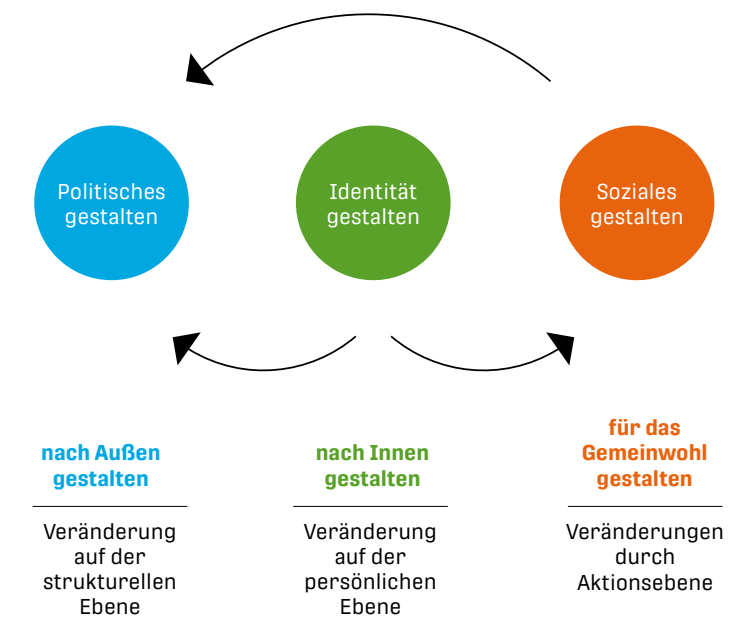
Politisches gestalten

Identität gestalten

Soziales gestalten

nach Außen gestalten

Veränderung auf der strukturellen Ebene

nach Innen gestalten

Veränderung auf der persönlichen Ebene

für das Gemeinwohl gestalten

Veränderungen durch Aktionsebene